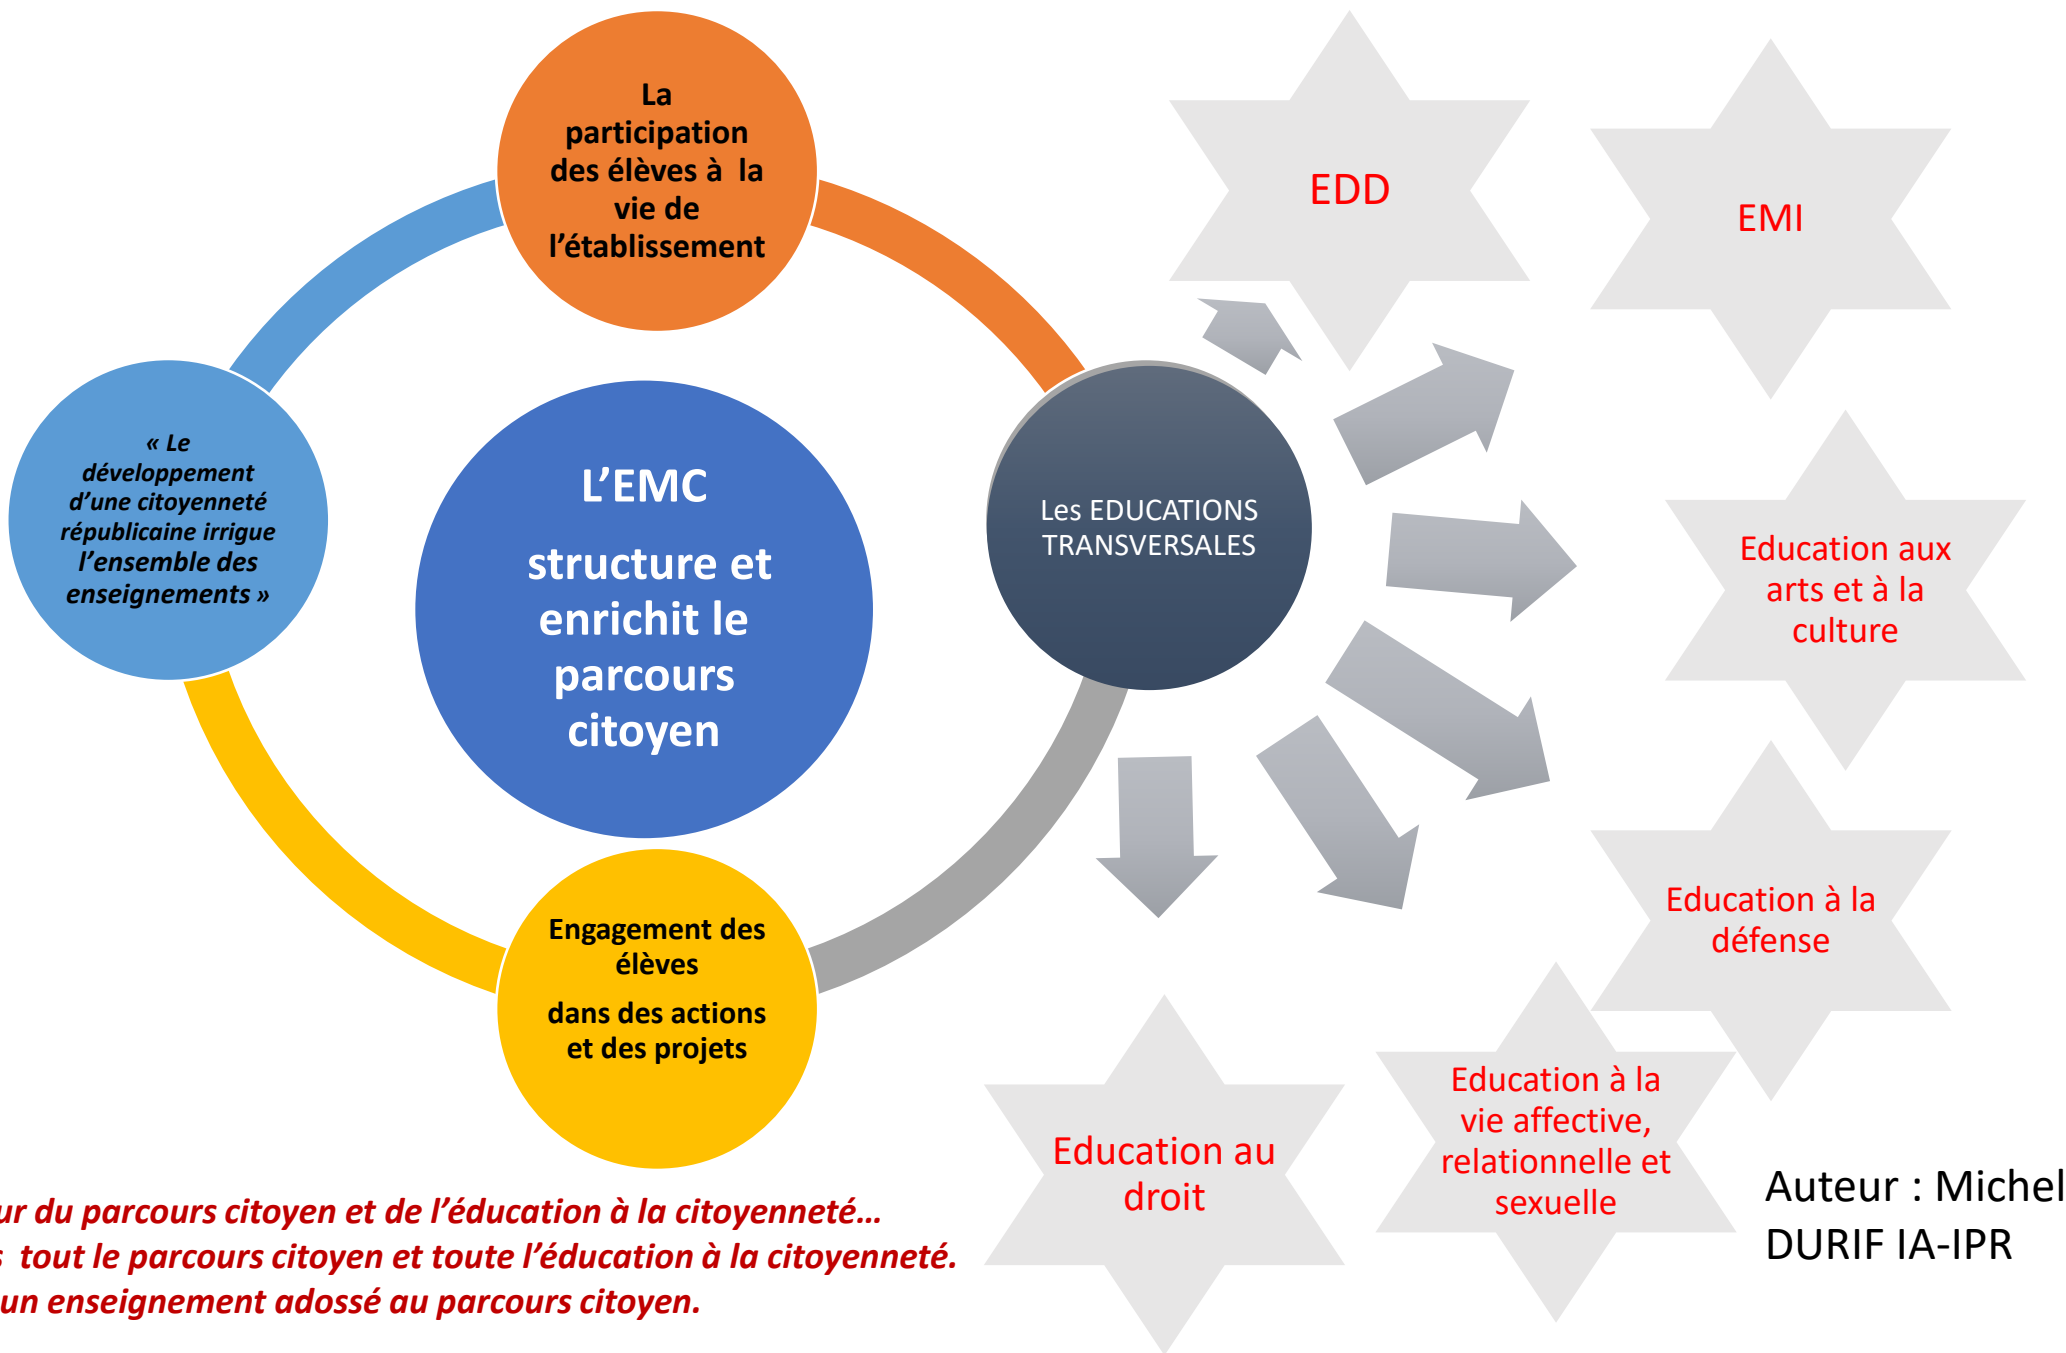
La participation des élèves à la vie de l'établissement

« Le développement d'une citoyenneté républicaine irrigue l'ensemble des enseignements »

L'EMC

structure et enrichit le parcours citoyen

Les EDUCATIONS TRANSVERSALES

Engagement des élèves

dans des actions et des projets

EDD

EMI

Education aux arts et à la culture

Education à la défense

Education à la vie affective, relationnelle et sexuelle

Education au droit

Auteur : Michel DURIF IA-IPR

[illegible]ur du parcours citoyen et de l'éducation à la citoyenneté…
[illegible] tout le parcours citoyen et toute l'éducation à la citoyenneté.
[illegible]un enseignement adossé au parcours citoyen.